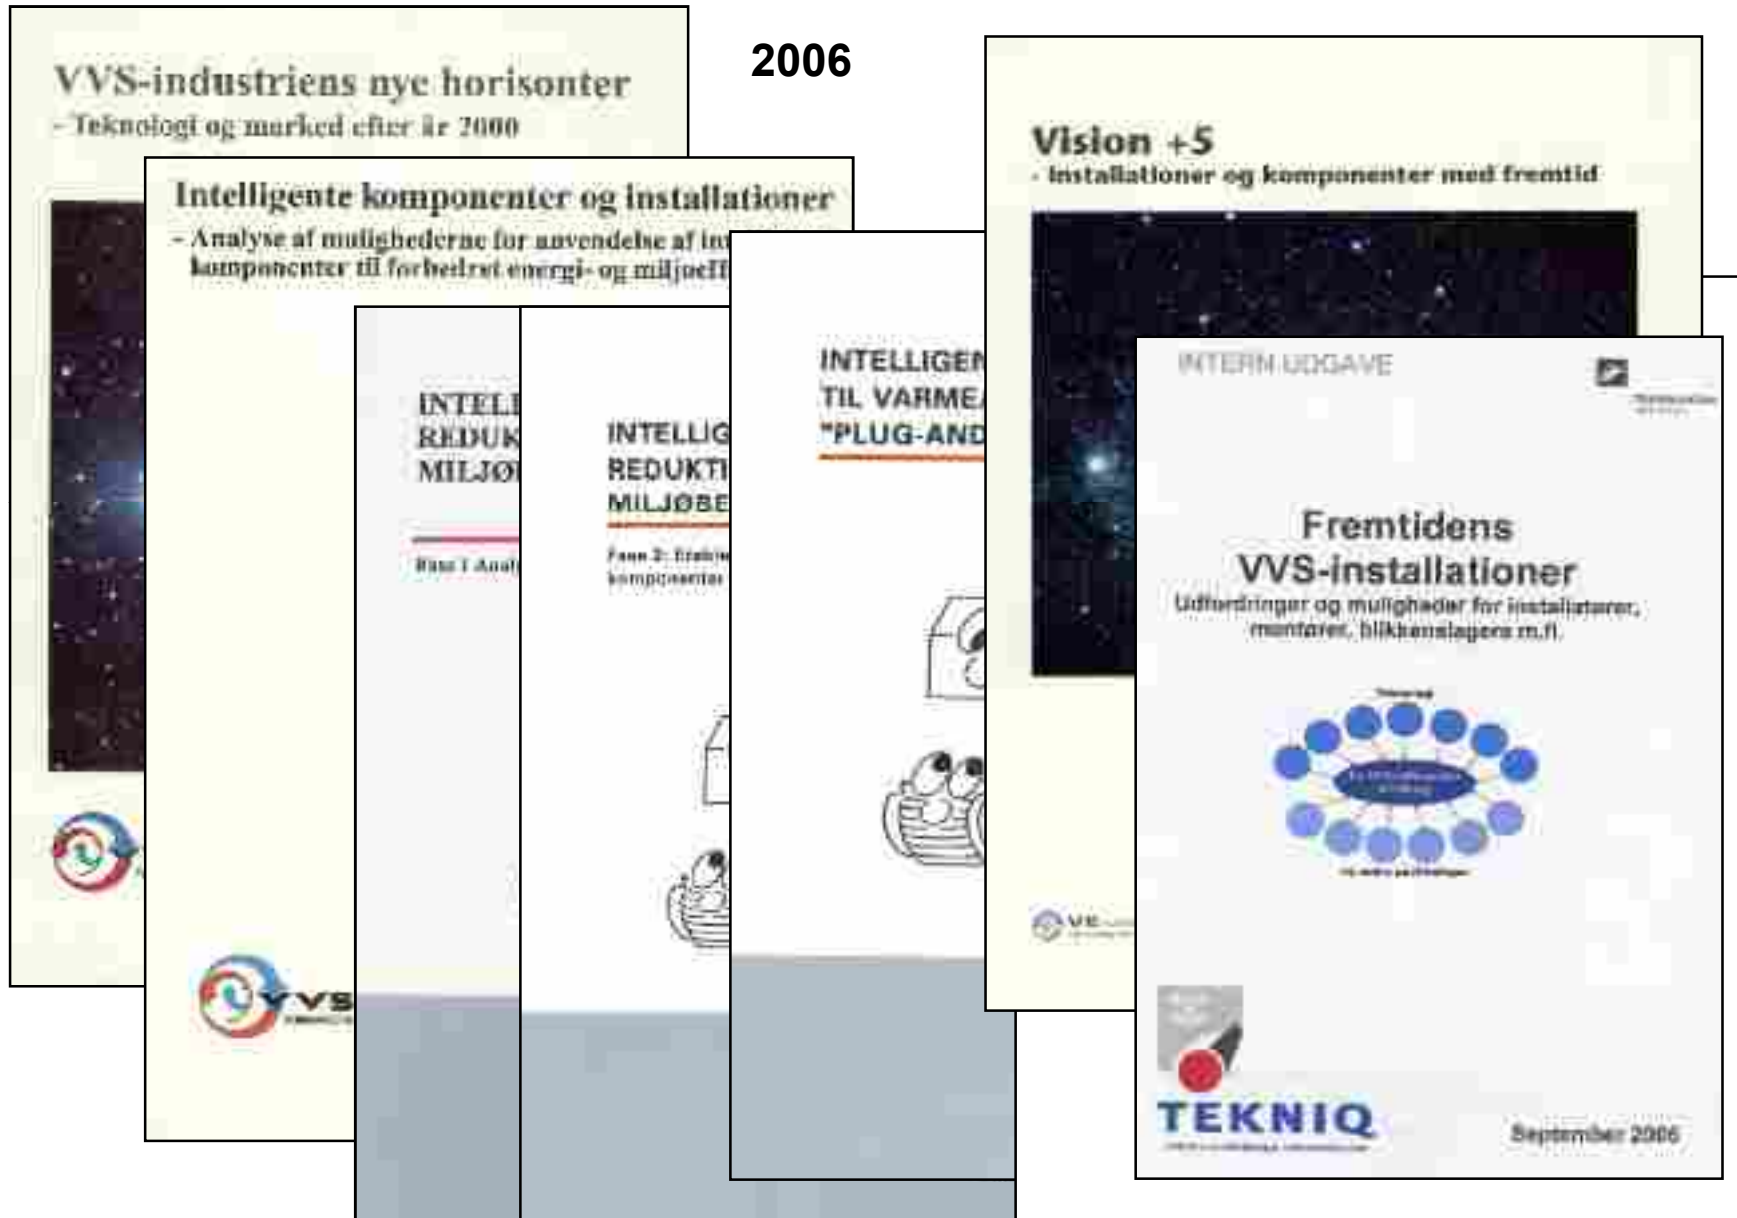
2006

VVS-industriens nye horisonter
- Teknologi og marked efter år 2000

Intelligente komponenter og installationer
- Analyse af mulighederne for anvendelse af in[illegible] komponenter til forbedret energi- og miljøeff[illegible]

VVS

INTELL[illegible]
REDUK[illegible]
MILJØ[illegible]

Fase 1 Anal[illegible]

INTELLIG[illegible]
REDUKTI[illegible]
MILJØBE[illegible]

Fase 2: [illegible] komponenter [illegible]

INTELLIGEN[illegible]
TIL VARME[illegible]
"PLUG-AND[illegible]

Vision +5
- Installationer og komponenter med fremtid

VE

INTERN UDGAVE

Fremtidens
VVS-installationer
Udfordringer og muligheder for installatører, montører, blikkenslagere m.fl.

TEKNIQ

September 2006